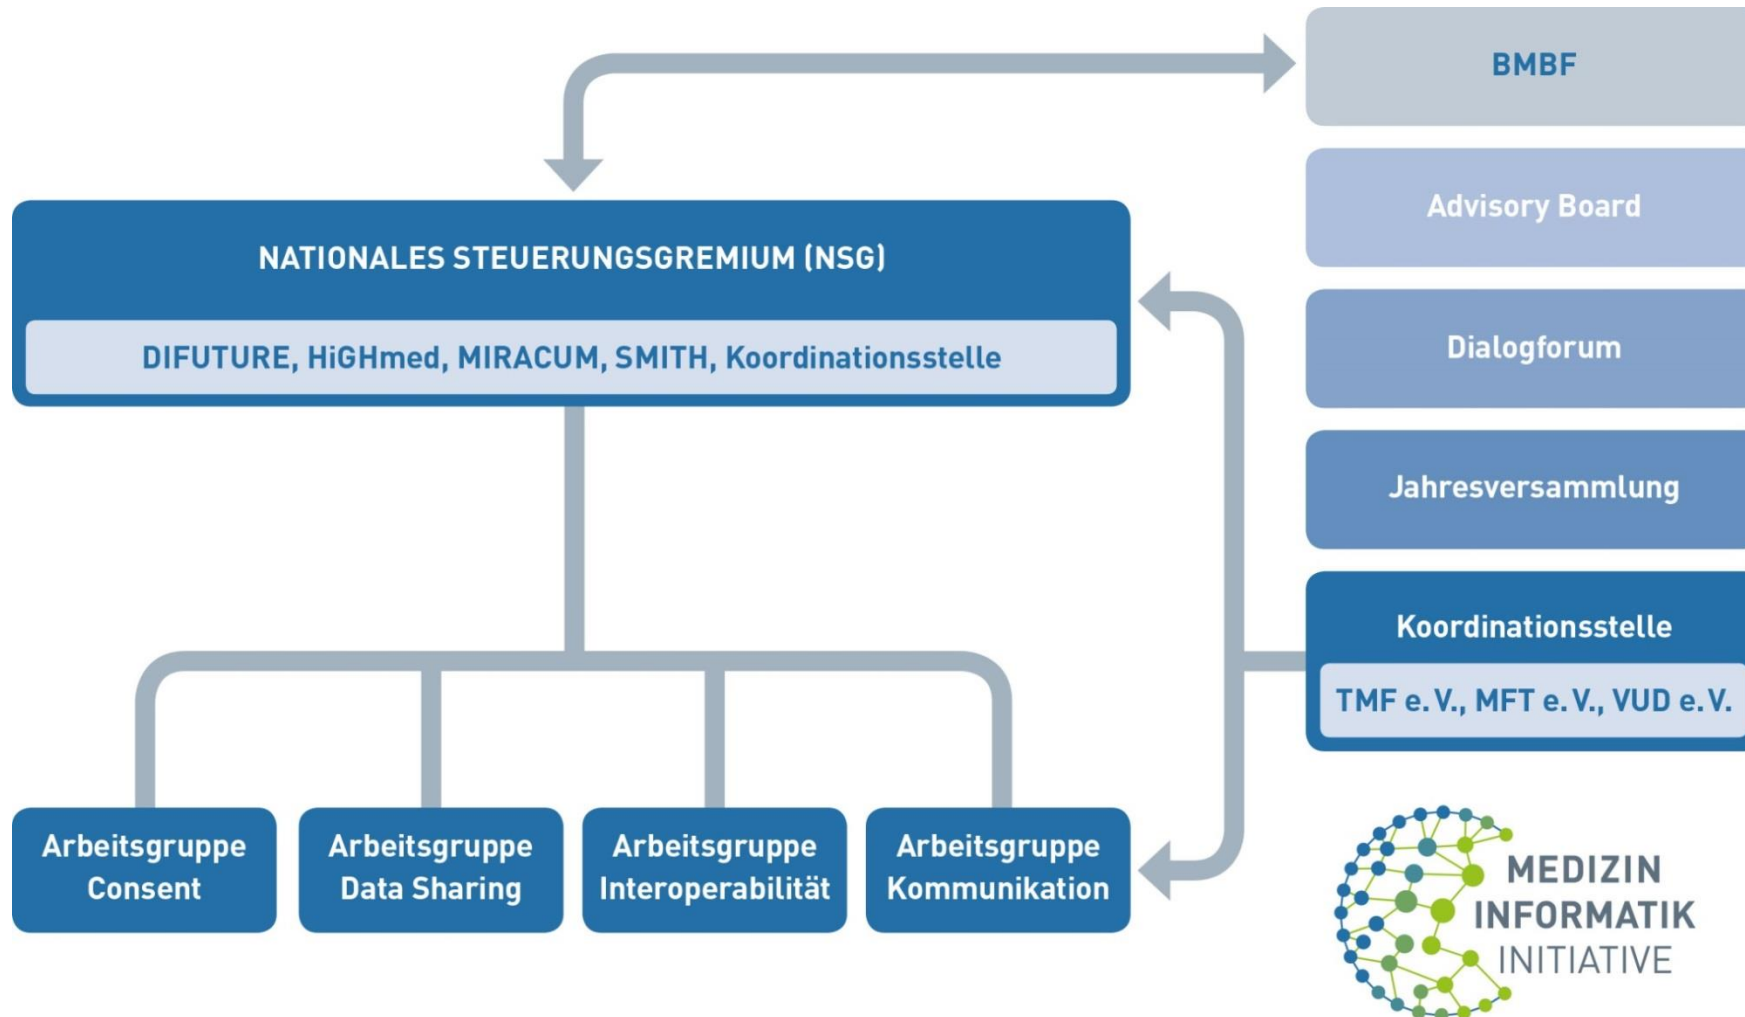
BMBF

NATIONALES STEUERUNGSGREMIUM (NSG)

DIFUTURE, HiGHmed, MIRACUM, SMITH, Koordinationsstelle

Advisory Board

Dialogforum

Jahresversammlung

Koordinationsstelle

TMF e. V., MFT e. V., VUD e. V.

Arbeitsgruppe Consent

Arbeitsgruppe Data Sharing

Arbeitsgruppe Interoperabilität

Arbeitsgruppe Kommunikation

MEDIZIN INFORMATIK INITIATIVE